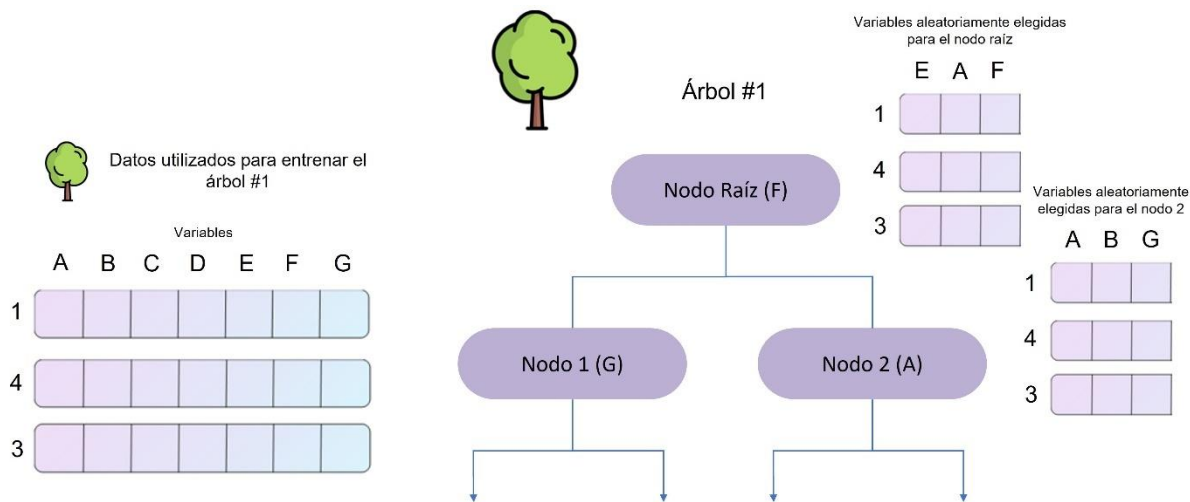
Datos utilizados para entrenar el árbol #1

Variables

| | A | B | C | D | E | F | G |
|---|---|---|---|---|---|---|---|
| 1 | | | | | | | |
| 4 | | | | | | | |
| 3 | | | | | | | |

Árbol #1

Nodo Raíz (F)

Nodo 1 (G)

Nodo 2 (A)

Variables aleatoriamente elegidas para el nodo raíz

| | E | A | F |
|---|---|---|---|
| 1 | | | |
| 4 | | | |
| 3 | | | |

Variables aleatoriamente elegidas para el nodo 2

| | A | B | G |
|---|---|---|---|
| 1 | | | |
| 4 | | | |
| 3 | | | |